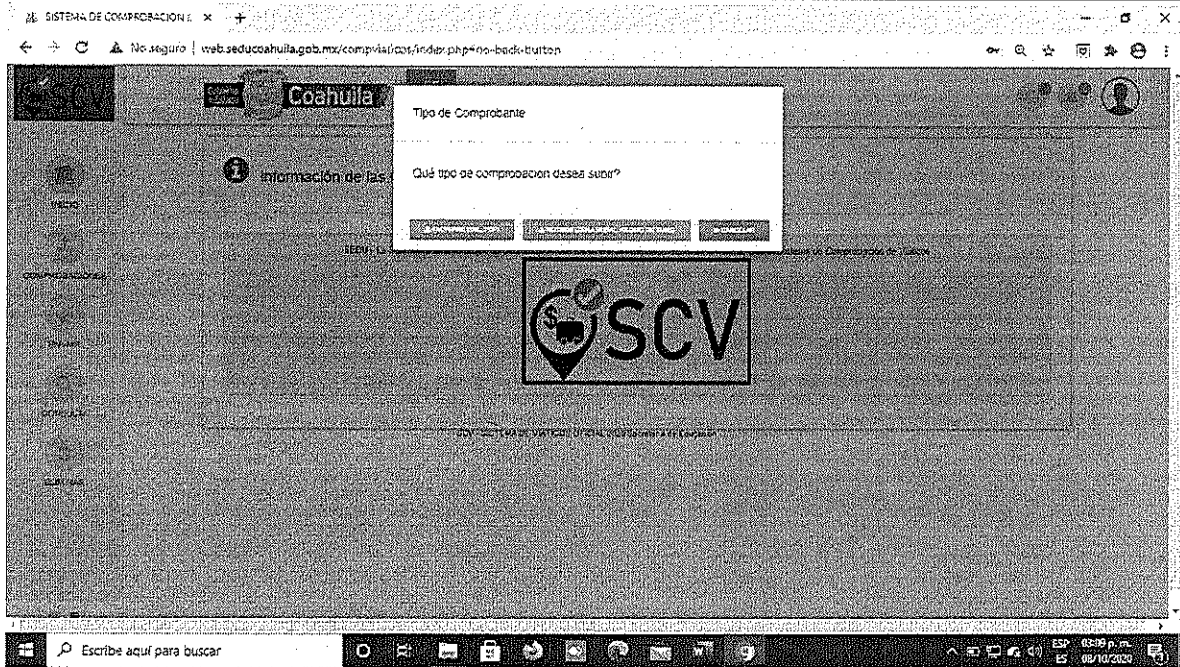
SISTEMA DE COMPROBACION | ×

No seguro | web.seducoahuila.gob.mx/compviaticos/index.php#no-back-button

SCV

Coahuila

Tipo de Comprobante

Qué tipo de comprobacion desea subir?

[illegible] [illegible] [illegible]

INICIO

COMPROBACIONES

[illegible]

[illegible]

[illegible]

Información de las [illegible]

SEDU: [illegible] Sistema de Comprobación de Viáticos

SCV

SCV - SISTEMA DE VIATICOS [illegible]

Escribe aquí para buscar

ESP ES 03:09 p. m. 08/10/2020